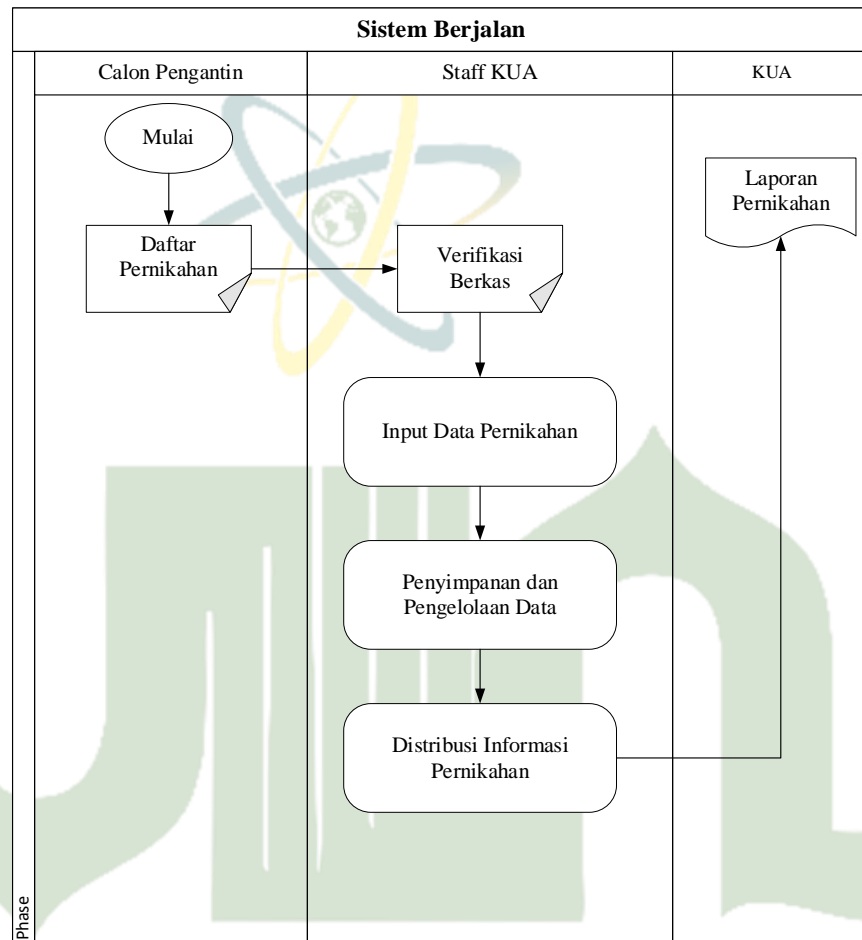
Sistem Berjalan

Calon Pengantin

Staff KUA

KUA

Mulai

Laporan Pernikahan

Daftar Pernikahan

Verifikasi Berkas

Input Data Pernikahan

Penyimpanan dan Pengelolaan Data

Distribusi Informasi Pernikahan

Phase